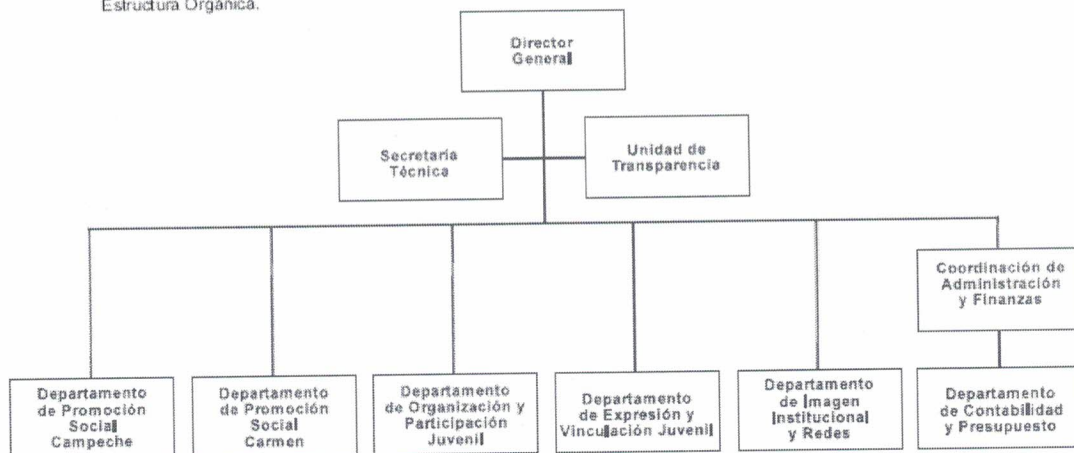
Estructura Orgánica.

Director General

Secretaria Técnica

Unidad de Transparencia

Coordinación de Administración y Finanzas

Departamento de Promoción Social Campeche

Departamento de Promoción Social Carmen

Departamento de Organización y Participación Juvenil

Departamento de Expresión y Vinculación Juvenil

Departamento de Imagen Institucional y Redes

Departamento de Contabilidad y Presupuesto